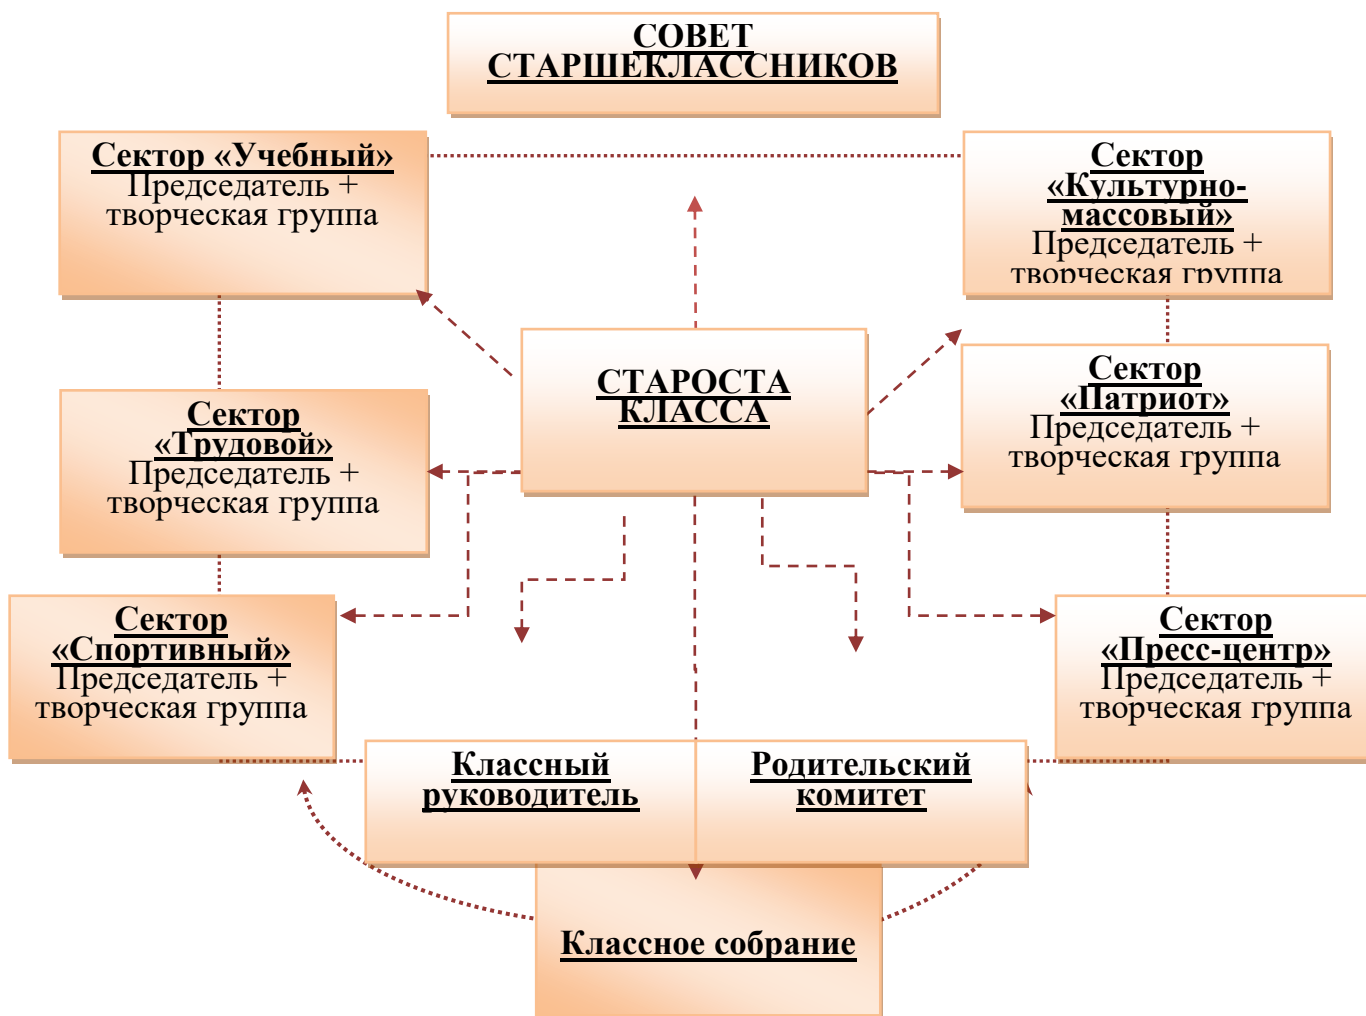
СОВЕТ СТАРШЕКЛАССНИКОВ

Сектор «Учебный»
Председатель + творческая группа

Сектор «Культурно-массовый»
Председатель + творческая группа

СТАРОСТА КЛАССА

Сектор «Трудовой»
Председатель + творческая группа

Сектор «Патриот»
Председатель + творческая группа

Сектор «Спортивный»
Председатель + творческая группа

Сектор «Пресс-центр»
Председатель + творческая группа

Классный руководитель

Родительский комитет

Классное собрание